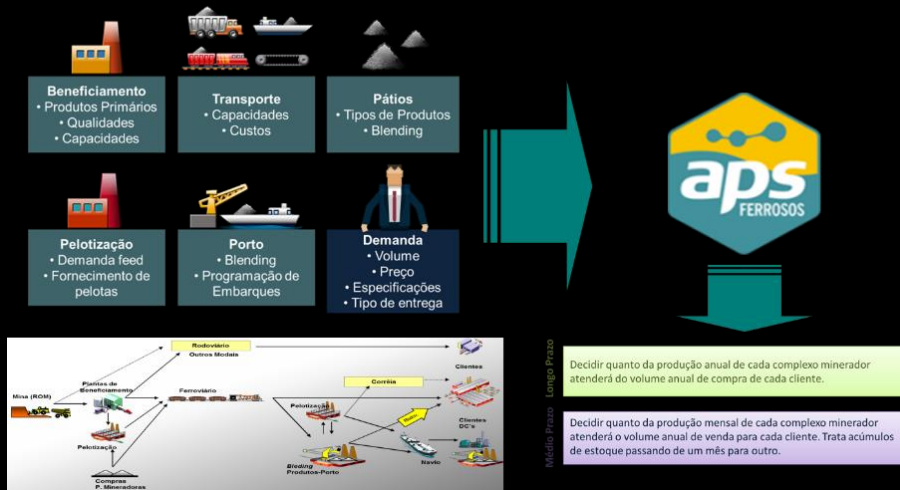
Beneficiamento
• Produtos Primários
• Qualidades
• Capacidades

Transporte
• Capacidades
• Custos

Pátios
• Tipos de Produtos
• Blending

Pelotização
• Demanda feed
• Fornecimento de pelotas

Porto
• Blending
• Programação de Embarques

Demanda
• Volume
• Preço
• Especificações
• Tipo de entrega

aps
FERROSOS

Mina (ROM)
Plantas de Beneficiamento
Rodoviário
Outros Modais
Ferroviário
Pelotização
Compras P. Mineradoras
Correia
Pelotização
Navio
Clientes
Clientes DC's
Navio
Bleding Produtos-Porto

Longo Prazo
Decidir quanto da produção anual de cada complexo minerador atenderá do volume anual de compra de cada cliente.

Médio Prazo
Decidir quanto da produção mensal de cada complexo minerador atenderá o volume anual de venda para cada cliente. Trata acúmulos de estoque passando de um mês para outro.